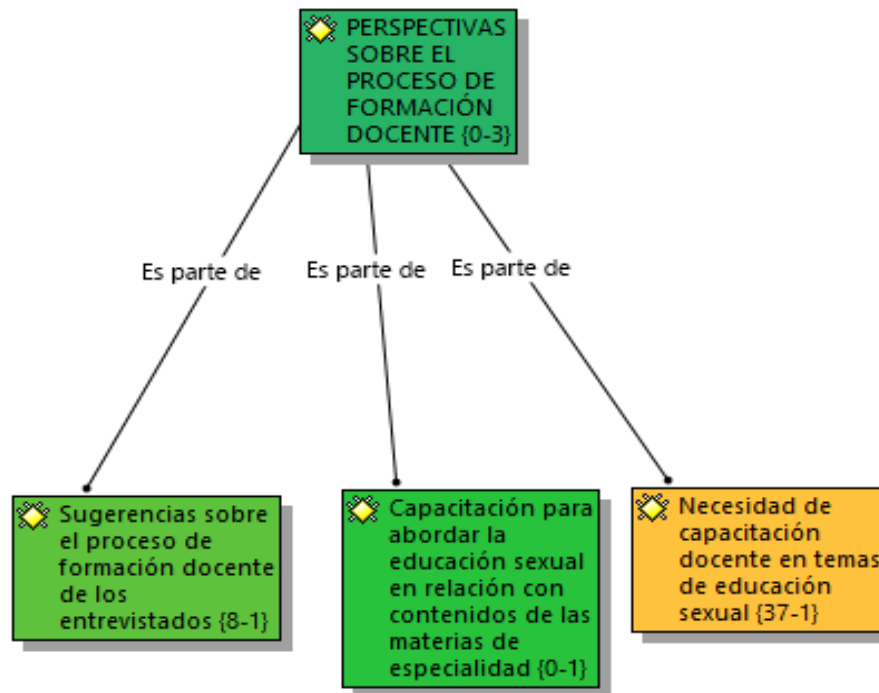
PERSPECTIVAS SOBRE EL PROCESO DE FORMACIÓN DOCENTE {0-3}

Es parte de

Es parte de

Es parte de

Sugerencias sobre el proceso de formación docente de los entrevistados {8-1}

Capacitación para abordar la educación sexual en relación con contenidos de las materias de especialidad {0-1}

Necesidad de capacitación docente en temas de educación sexual {37-1}